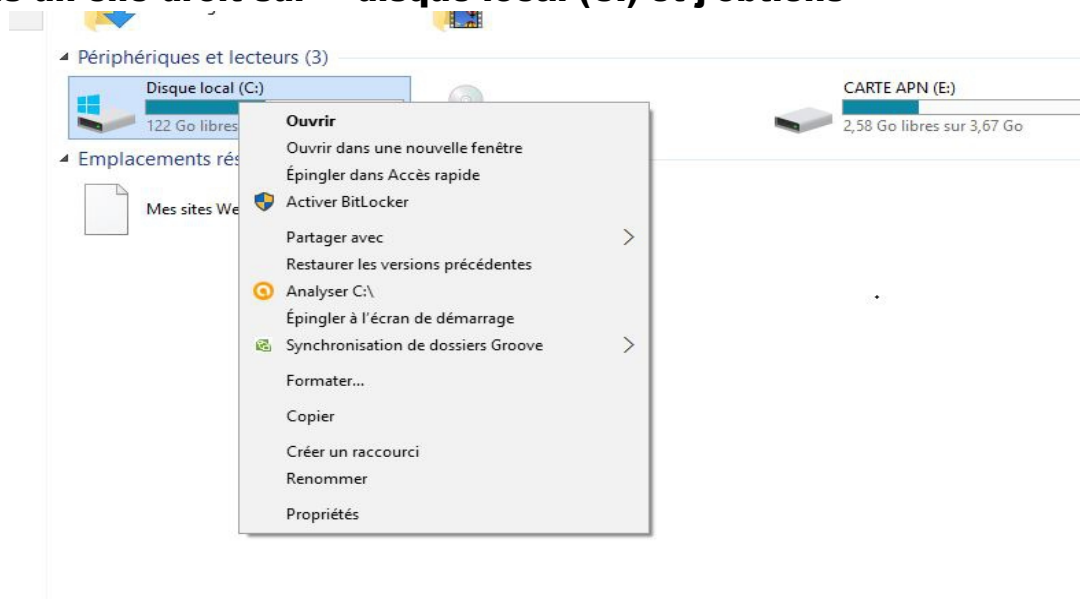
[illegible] un clic droit sur « disque local (C:) » et j'obtiens

Périphériques et lecteurs (3)

Disque local (C:)
122 Go libres

CARTE APN (E:)
2,58 Go libres sur 3,67 Go

Emplacements rés

Mes sites We

Ouvrir
Ouvrir dans une nouvelle fenêtre
Épingler dans Accès rapide
Activer BitLocker
Partager avec
Restaurer les versions précédentes
Analyser C:\
Épingler à l'écran de démarrage
Synchronisation de dossiers Groove
Formater...
Copier
Créer un raccourci
Renommer
Propriétés